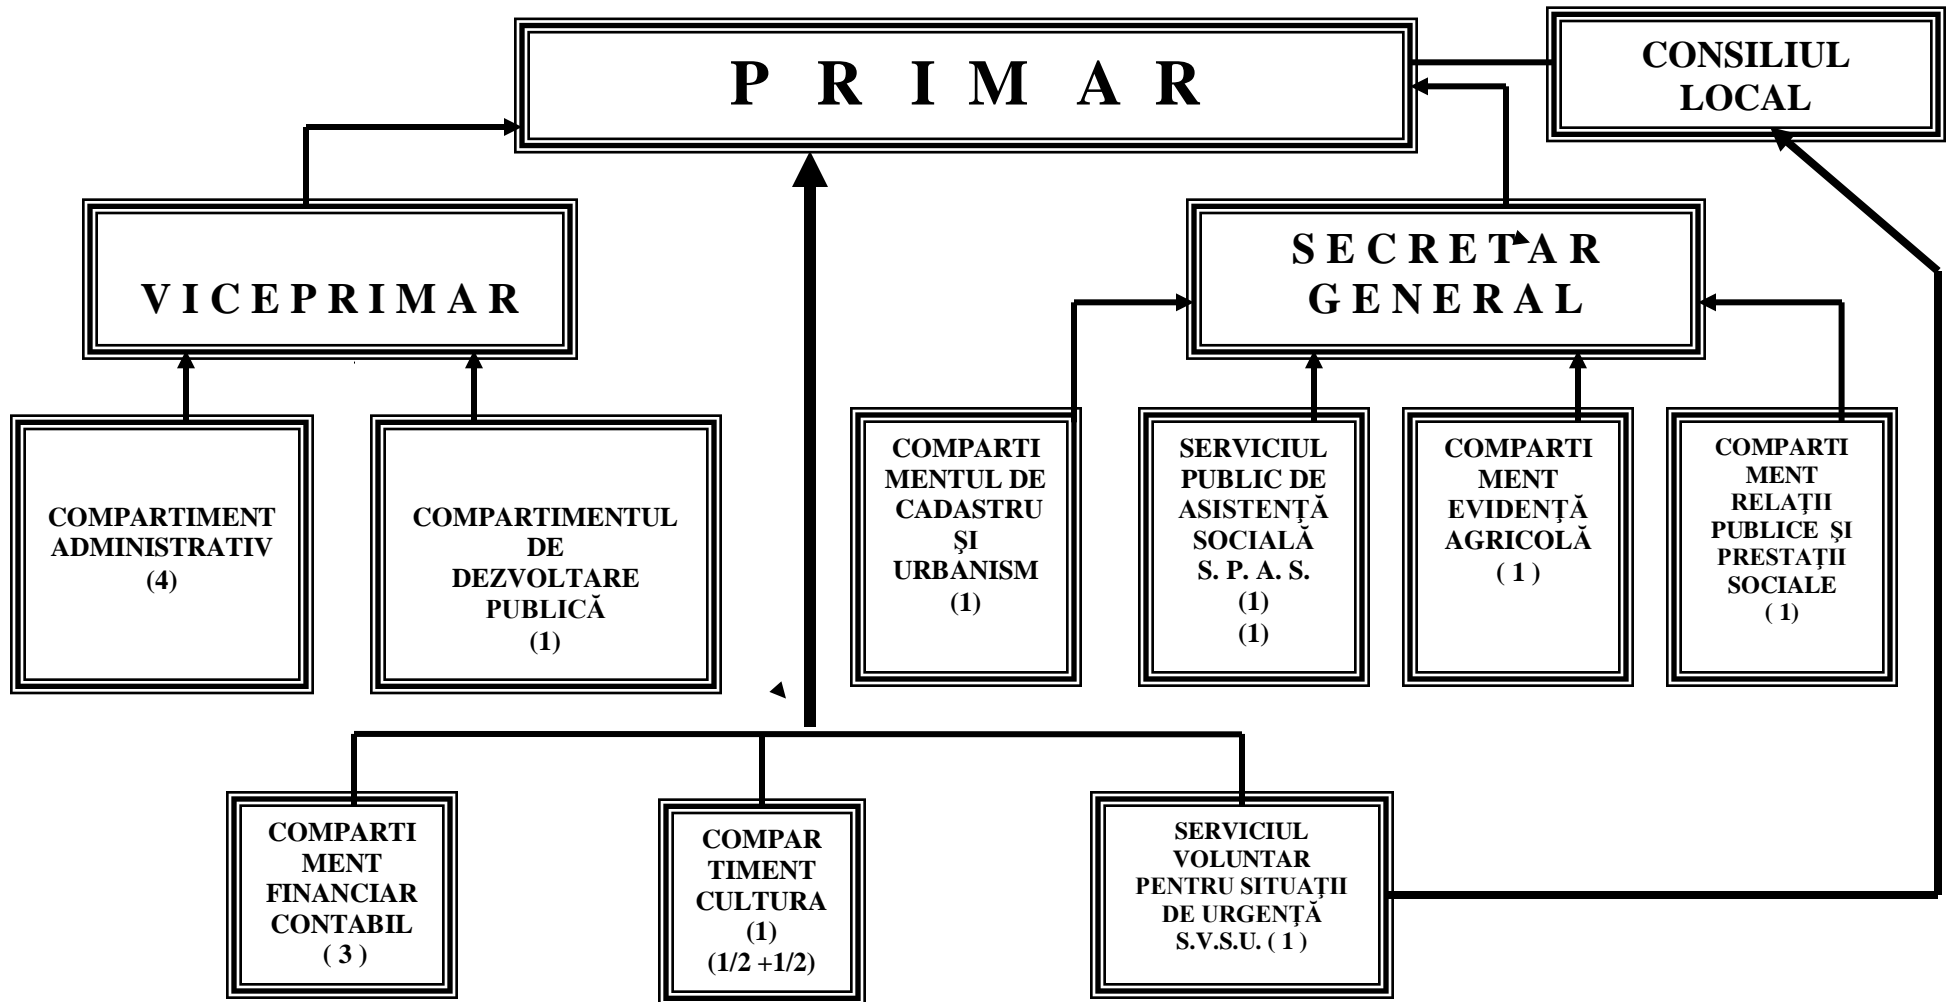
P R I M A R

CONSILIUL LOCAL

V I C E P R I M A R

S E C R E T A R G E N E R A L

COMPARTIMENT ADMINISTRATIV (4)

COMPARTIMENTUL DE DEZVOLTARE PUBLICĂ (1)

COMPARTI MENTUL DE CADASTRU ŞI URBANISM (1)

SERVICIUL PUBLIC DE ASISTENŢĂ SOCIALĂ S. P. A. S. (1) (1)

COMPARTI MENT EVIDENŢĂ AGRICOLĂ ( 1 )

COMPARTI MENT RELAŢII PUBLICE ŞI PRESTAŢII SOCIALE ( 1)

COMPARTI MENT FINANCIAR CONTABIL ( 3 )

COMPAR TIMENT CULTURA (1) (1/2 +1/2)

SERVICIUL VOLUNTAR PENTRU SITUAŢII DE URGENŢĂ S.V.S.U. ( 1 )